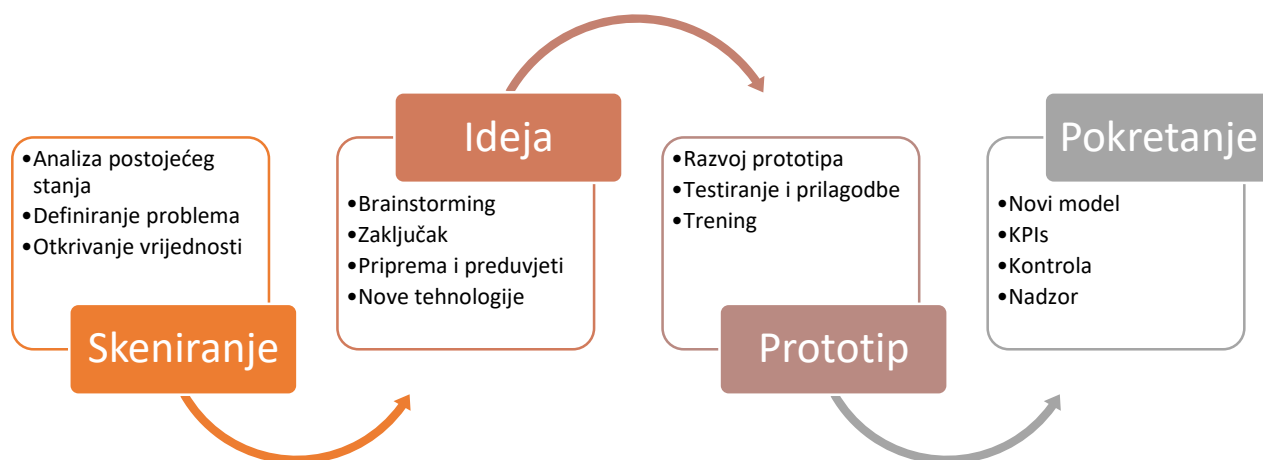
•Analiza postojećeg stanja
•Definiranje problema
•Otkrivanje vrijednosti

Skeniranje

Ideja

•Brainstorming
•Zaključak
•Priprema i preduvjeti
•Nove tehnologije

•Razvoj prototipa
•Testiranje i prilagodbe
•Trening

Prototip

Pokretanje

•Novi model
•KPIs
•Kontrola
•Nadzor